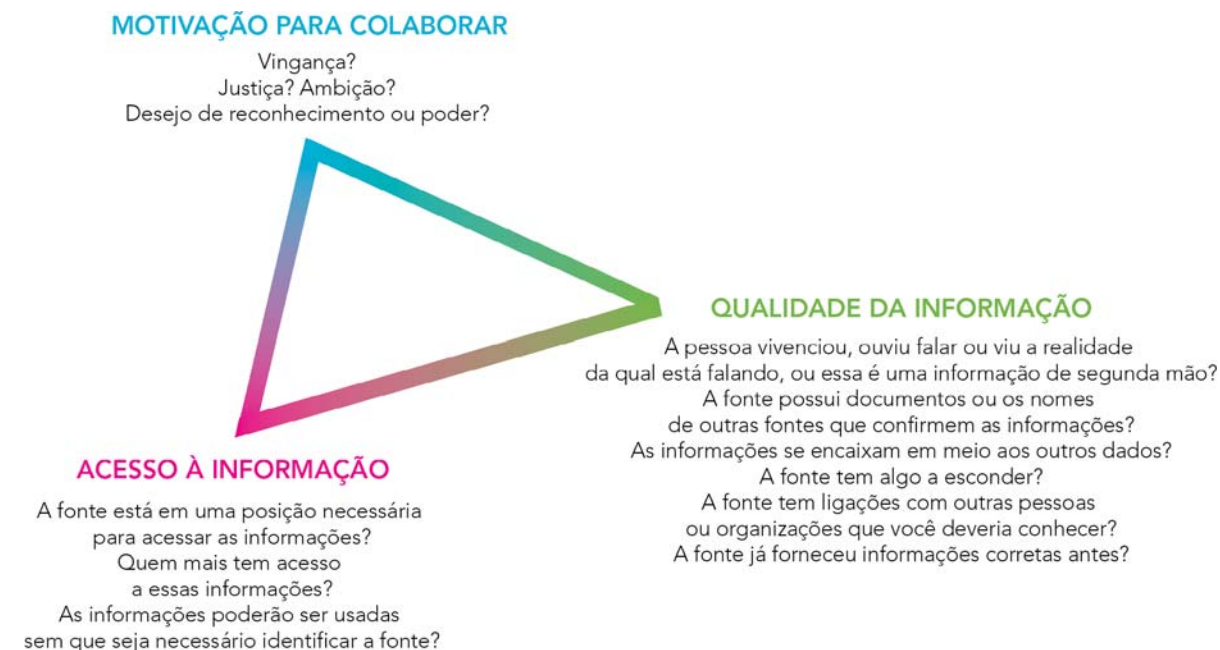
MOTIVAÇÃO PARA COLABORAR

Vingança?
Justiça? Ambição?
Desejo de reconhecimento ou poder?

QUALIDADE DA INFORMAÇÃO

A pessoa vivenciou, ouviu falar ou viu a realidade da qual está falando, ou essa é uma informação de segunda mão?
A fonte possui documentos ou os nomes de outras fontes que confirmem as informações?
As informações se encaixam em meio aos outros dados?
A fonte tem algo a esconder?
A fonte tem ligações com outras pessoas ou organizações que você deveria conhecer?
A fonte já forneceu informações corretas antes?

ACESSO À INFORMAÇÃO

A fonte está em uma posição necessária para acessar as informações?
Quem mais tem acesso a essas informações?
As informações poderão ser usadas sem que seja necessário identificar a fonte?